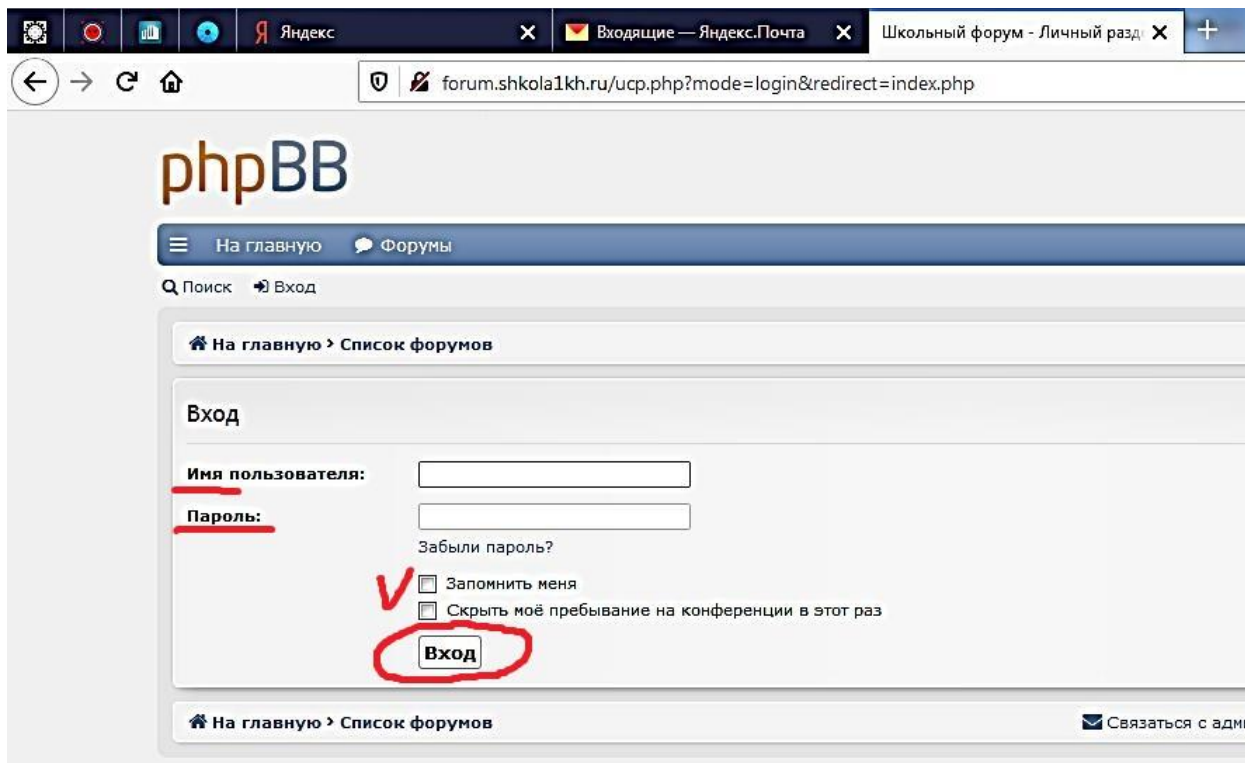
Я Яндекс
Входящие — Яндекс.Почта
Школьный форум - Личный разд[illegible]

forum.shkola1kh.ru/ucp.php?mode=login&redirect=index.php

phpBB

На главную Форумы

Поиск Вход

На главную › Список форумов

Вход

Имя пользователя:

Пароль:

Забыли пароль?

Запомнить меня

Скрыть моё пребывание на конференции в этот раз

Вход

На главную › Список форумов

Связаться с адм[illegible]